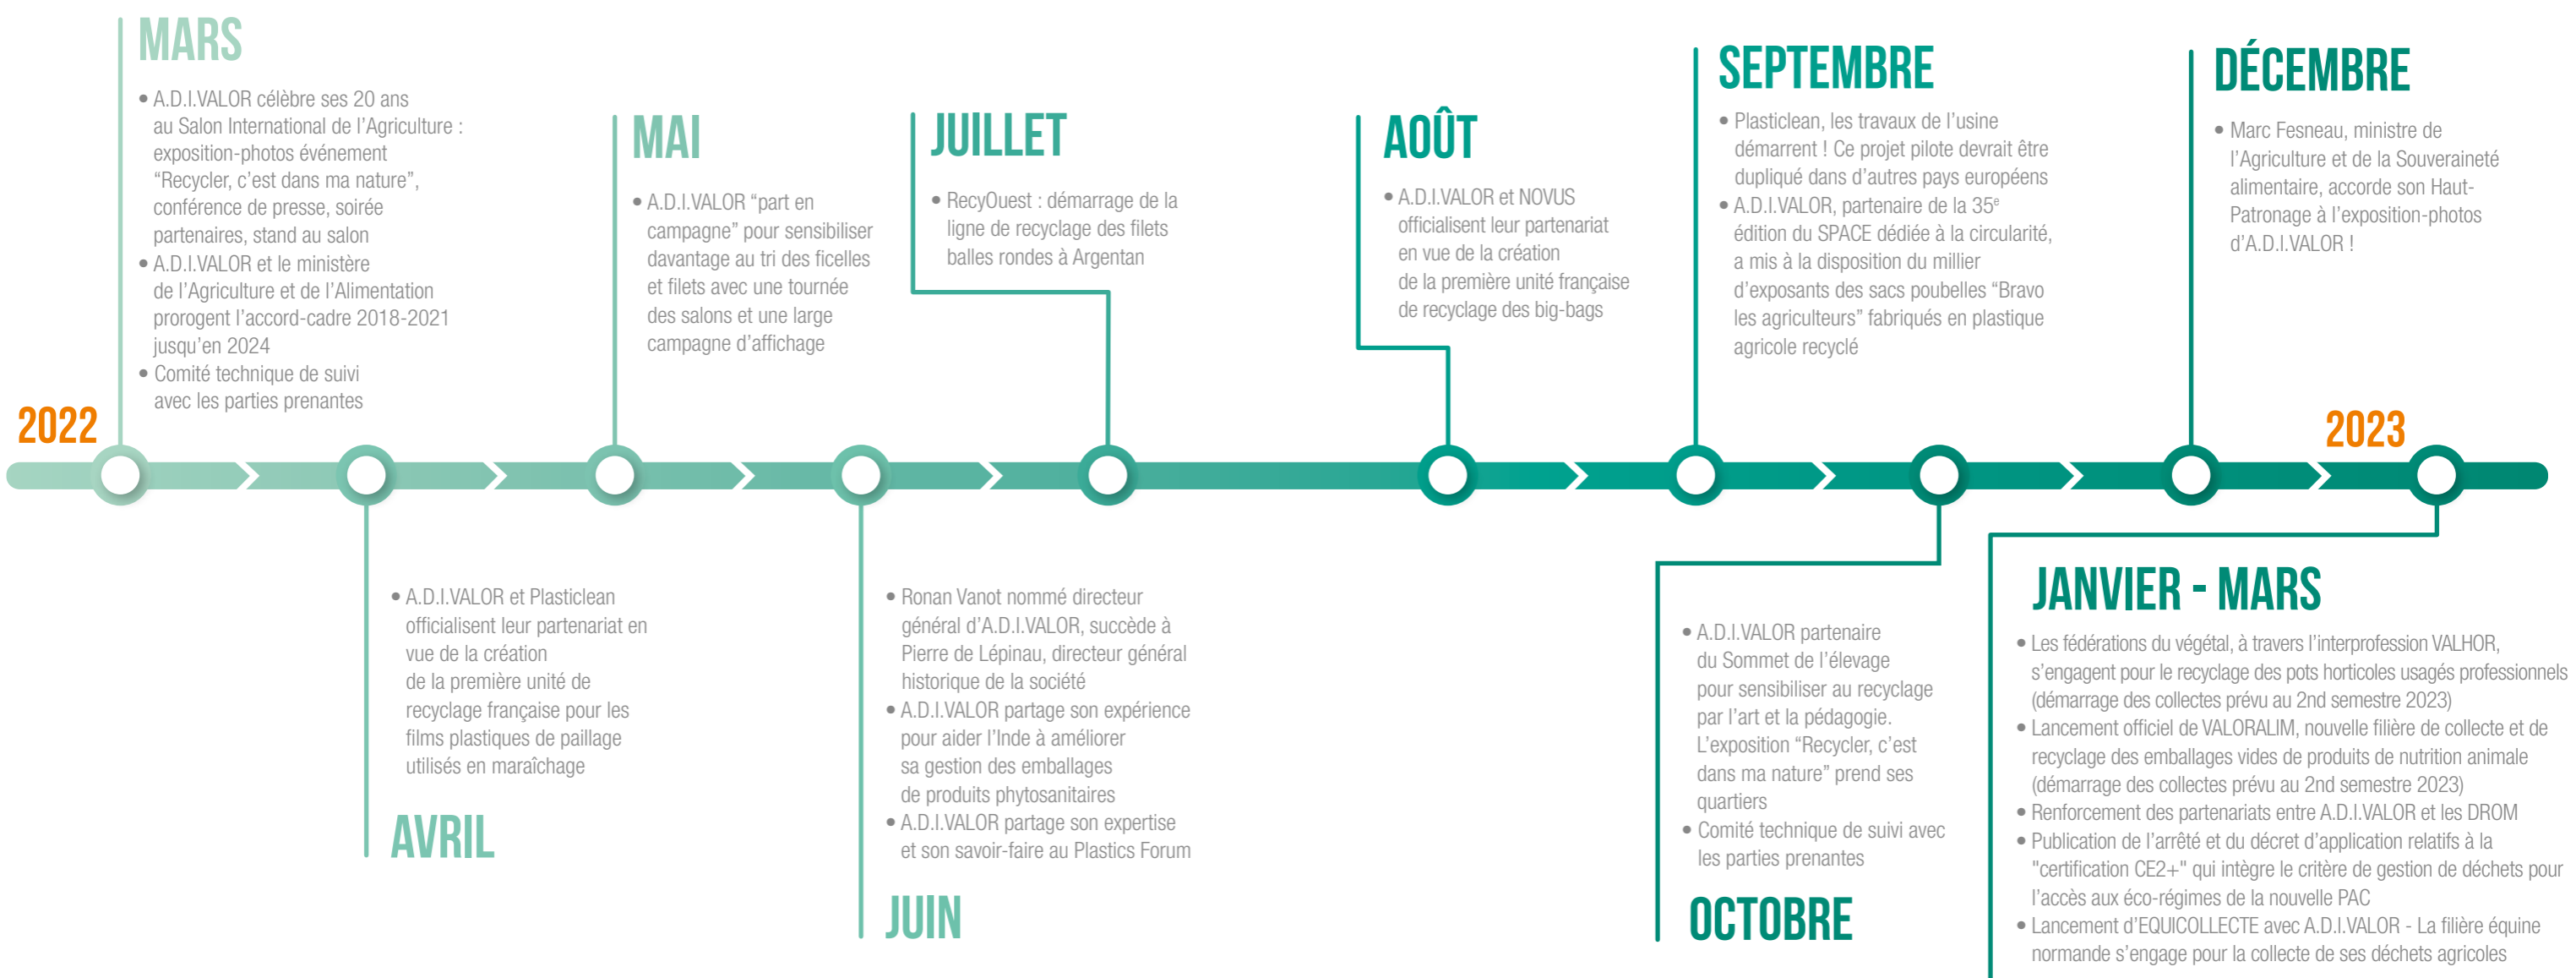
2022

MARS

• A.D.I.VALOR célèbre ses 20 ans au Salon International de l'Agriculture : exposition-photos événement "Recycler, c'est dans ma nature", conférence de presse, soirée partenaires, stand au salon
• A.D.I.VALOR et le ministère de l'Agriculture et de l'Alimentation prorogent l'accord-cadre 2018-2021 jusqu'en 2024
• Comité technique de suivi avec les parties prenantes

AVRIL

• A.D.I.VALOR et Plasticlean officialisent leur partenariat en vue de la création de la première unité de recyclage française pour les films plastiques de paillage utilisés en maraîchage

MAI

• A.D.I.VALOR "part en campagne" pour sensibiliser davantage au tri des ficelles et filets avec une tournée des salons et une large campagne d'affichage

JUIN

• Ronan Vanot nommé directeur général d'A.D.I.VALOR, succède à Pierre de Lépinau, directeur général historique de la société
• A.D.I.VALOR partage son expérience pour aider l'Inde à améliorer sa gestion des emballages de produits phytosanitaires
• A.D.I.VALOR partage son expertise et son savoir-faire au Plastics Forum

JUILLET

• RecyOuest : démarrage de la ligne de recyclage des filets balles rondes à Argentan

AOÛT

• A.D.I.VALOR et NOVUS officialisent leur partenariat en vue de la création de la première unité française de recyclage des big-bags

SEPTEMBRE

• Plasticlean, les travaux de l'usine démarrent ! Ce projet pilote devrait être dupliqué dans d'autres pays européens
• A.D.I.VALOR, partenaire de la 35$^e$ édition du SPACE dédiée à la circularité, a mis à la disposition du millier d'exposants des sacs poubelles "Bravo les agriculteurs" fabriqués en plastique agricole recyclé

OCTOBRE

• A.D.I.VALOR partenaire du Sommet de l'élevage pour sensibiliser au recyclage par l'art et la pédagogie. L'exposition "Recycler, c'est dans ma nature" prend ses quartiers
• Comité technique de suivi avec les parties prenantes

DÉCEMBRE

• Marc Fesneau, ministre de l'Agriculture et de la Souveraineté alimentaire, accorde son Haut-Patronage à l'exposition-photos d'A.D.I.VALOR !

2023

JANVIER - MARS

• Les fédérations du végétal, à travers l'interprofession VALHOR, s'engagent pour le recyclage des pots horticoles usagés professionnels (démarrage des collectes prévu au 2nd semestre 2023)
• Lancement officiel de VALORALIM, nouvelle filière de collecte et de recyclage des emballages vides de produits de nutrition animale (démarrage des collectes prévu au 2nd semestre 2023)
• Renforcement des partenariats entre A.D.I.VALOR et les DROM
• Publication de l'arrêté et du décret d'application relatifs à la "certification CE2+" qui intègre le critère de gestion de déchets pour l'accès aux éco-régimes de la nouvelle PAC
• Lancement d'EQUICOLLECTE avec A.D.I.VALOR - La filière équine normande s'engage pour la collecte de ses déchets agricoles